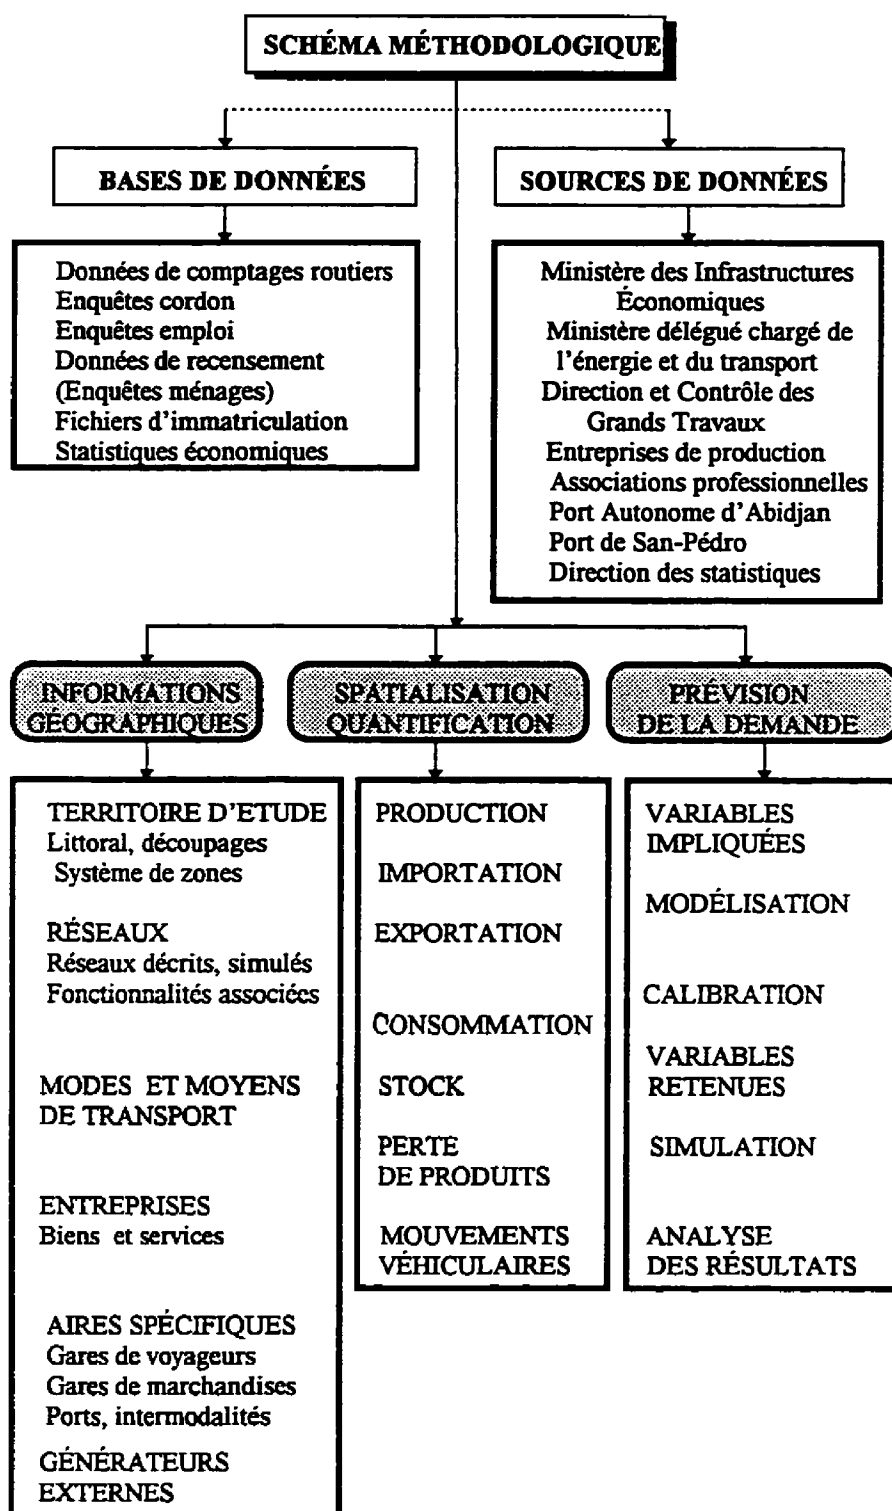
SCHÉMA MÉTHODOLOGIQUE

BASES DE DONNÉES

Données de comptages routiers
Enquêtes cordon
Enquêtes emploi
Données de recensement
(Enquêtes ménages)
Fichiers d'immatriculation
Statistiques économiques

SOURCES DE DONNÉES

Ministère des Infrastructures Économiques
Ministère délégué chargé de l'énergie et du transport
Direction et Contrôle des Grands Travaux
Entreprises de production
Associations professionnelles
Port Autonome d'Abidjan
Port de San-Pédro
Direction des statistiques

INFORMATIONS GÉOGRAPHIQUES

TERRITOIRE D'ETUDE
Littoral, découpages
Système de zones

RÉSEAUX
Réseaux décrits, simulés
Fonctionnalités associées

MODES ET MOYENS DE TRANSPORT

ENTREPRISES
Biens et services

AIRES SPÉCIFIQUES
Gares de voyageurs
Gares de marchandises
Ports, intermodalités

GÉNÉRATEURS EXTERNES

SPATIALISATION QUANTIFICATION

PRODUCTION

IMPORTATION

EXPORTATION

CONSOMMATION

STOCK

PERTE DE PRODUITS

MOUVEMENTS VÉHICULAIRES

PRÉVISION DE LA DEMANDE

VARIABLES IMPLIQUÉES

MODÉLISATION

CALIBRATION

VARIABLES RETENUES

SIMULATION

ANALYSE DES RÉSULTATS